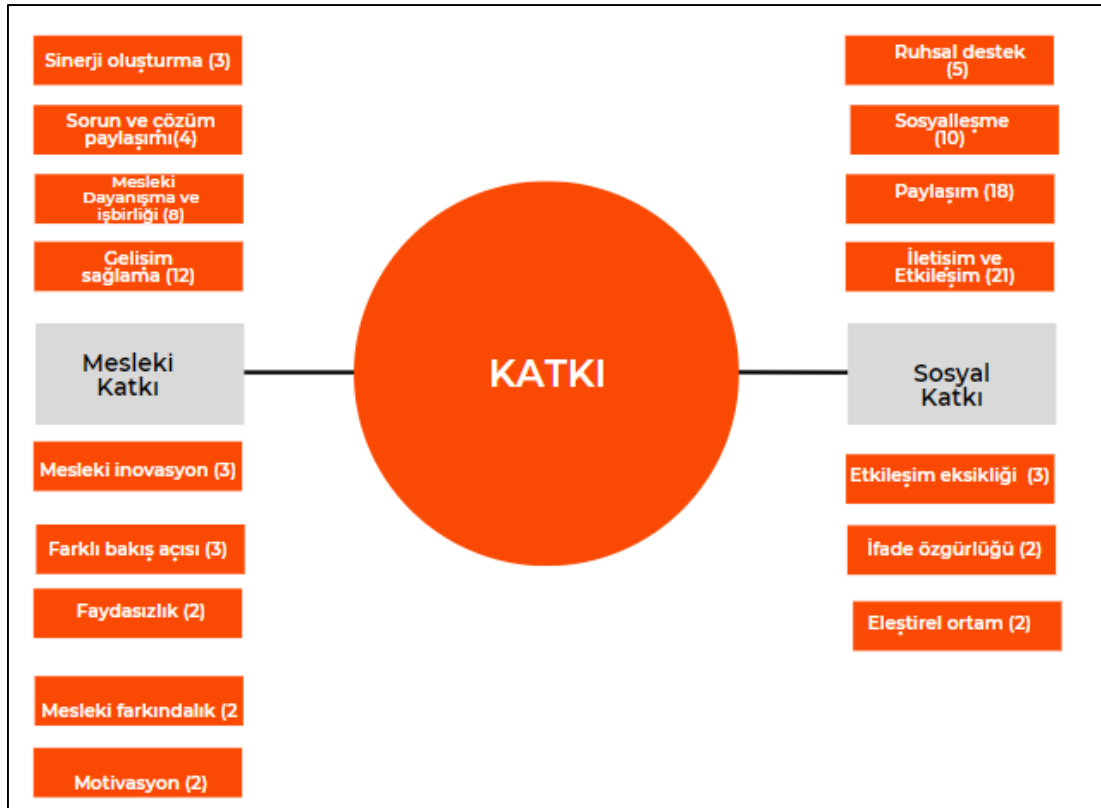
Sinerji oluşturma (3)

Sorun ve çözüm paylaşımı(4)

Mesleki Dayanışma ve işbirliği (8)

Gelisim sağlama (12)

Mesleki Katkı

Mesleki inovasyon (3)

Farklı bakış açısı (3)

Faydasızlık (2)

Mesleki farkındalık (2

Motivasyon (2)

KATKI

Ruhsal destek (5)

Sosyalleşme (10)

Paylaşım (18)

İletişim ve Etkileşim (21)

Sosyal Katkı

Etkileşim eksikliği (3)

İfade özgürlüğü (2)

Eleştirel ortam (2)